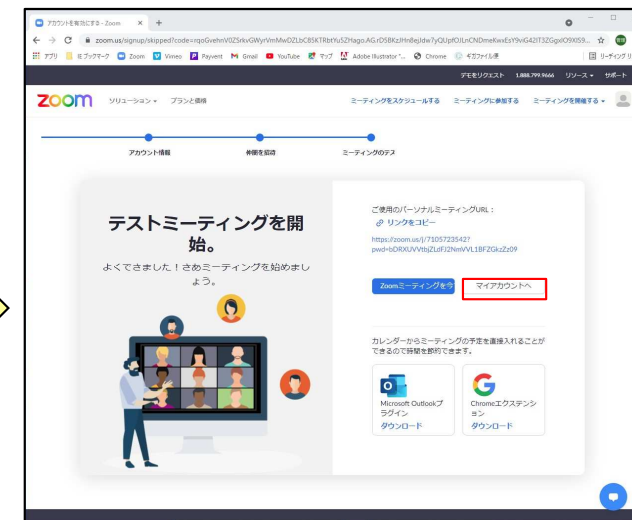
アカウントを有効にする - Zoom

zoom.us/signup/skipped?code=rqoGvehnV0ZSrkvGWyrVmMwDZLbCB5KTRbtYu5ZHago.AG.rDSBKzJHnBejIdw7yQUpfOJLnCNDmeKwxEsY9viG42IT3ZGgxlO9XIS9...

アプリ　ブックマーク　Zoom　Vimeo　Payvent　Gmail　YouTube　マップ　Adobe Illustrator '...　Chrome　4ガファイル便　リーディングリ

デモをリクエスト　1.888.799.9666　リソース　サポート

zoom　ソリューション　プランと価格　ミーティングをスケジュールする　ミーティングに参加する　ミーティングを開催する

アカウント情報　仲間を招待　ミーティングのテスト

テストミーティングを開始。

よくできました！さあミーティングを始めましょう。

ご使用のパーソナルミーティングURL：

リンクをコピー

https://zoom.us/j/7105723542?pwd=bDRXUVVtbjZLdFJ2NmVVL1BFZGkzZz09

Zoomミーティングを今　マイアカウントへ

カレンダーからミーティングの予定を直接入れることができるので時間を節約できます。

Microsoft Outlookプラグイン
ダウンロード

Chromeエクステンション
ダウンロード